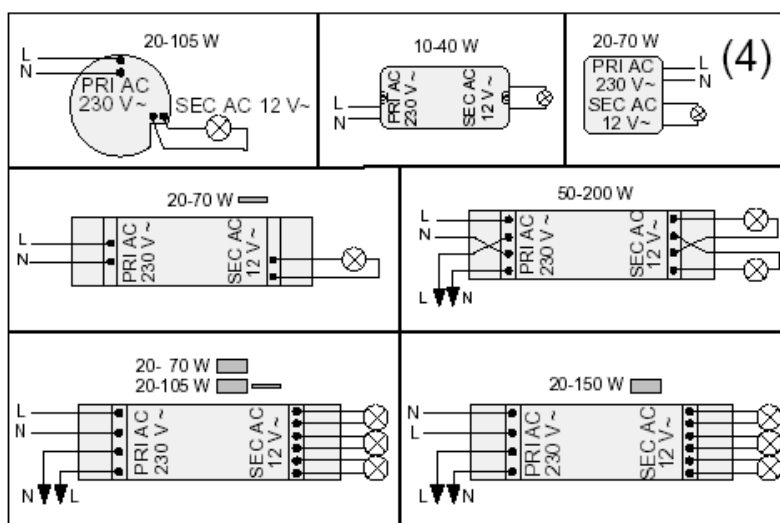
20-105 W
L
N
PRI AC
230 V~
SEC AC 12 V~

10-40 W
L
N
PRI AC
230 V~
SEC AC
12 V~

20-70 W
PRI AC
230 V~
L
N
SEC AC
12 V~
(4)

20-70 W
L
N
PRI AC
230 V~
SEC AC
12 V~

50-200 W
L
N
PRI AC
230 V~
SEC AC
12 V~
L N

20- 70 W
20-105 W
L
N
PRI AC
230 V~
SEC AC
12 V~
N L

20-150 W
N
L
PRI AC
230 V~
SEC AC
12 V~
L N